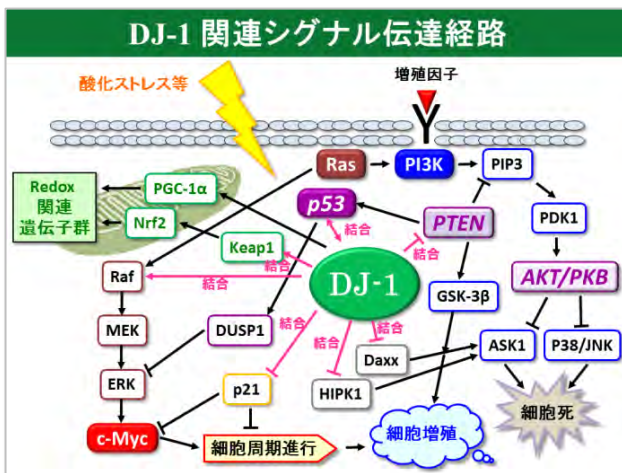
DJ-1 関連シグナル伝達経路

酸化ストレス等

増殖因子

Ras

PI3K

PIP3

Redox 関連 遺伝子群

PGC-1α

Nrf2

p53

結合

PTEN

PDK1

Keap1

結合

結合

Raf

結合

DJ-1

AKT/PKB

GSK-3β

MEK

DUSP1

結合

結合

結合

ASK1

P38/JNK

Daxx

ERK

p21

HIPK1

細胞死

c-Myc

細胞周期進行

細胞増殖